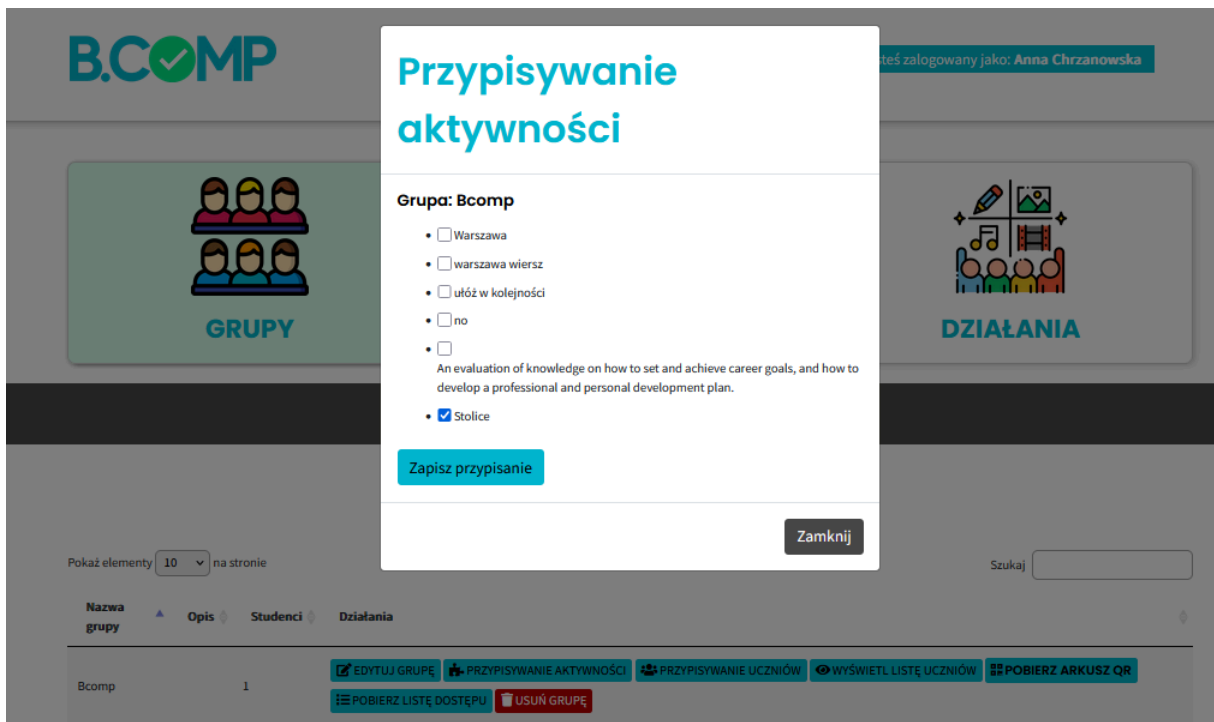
B.COMP

steś zalogowany jako: Anna Chrzanowska

GRUPY

DZIAŁANIA

Przypisywanie aktywności

Grupa: Bcomp

- Warszawa
- warszawa wiersz
- ułóż w kolejności
- no
- An evaluation of knowledge on how to set and achieve career goals, and how to develop a professional and personal development plan.
- Stolice

Zapisz przypisanie

Zamknij

Pokaż elementy 10 na stronie

Szukaj

| Nazwa grupy | Opis | Studenci | Działania |
|---|---|---|---|
| Bcomp | | 1 | EDYTUJ GRUPĘ PRZYPISYWANIE AKTYWNOŚCI PRZYPISYWANIE UCZNIÓW WYŚWIETL LISTĘ UCZNIÓW POBIERZ ARKUSZ QR POBIERZ LISTĘ DOSTĘPU USUŃ GRUPĘ |